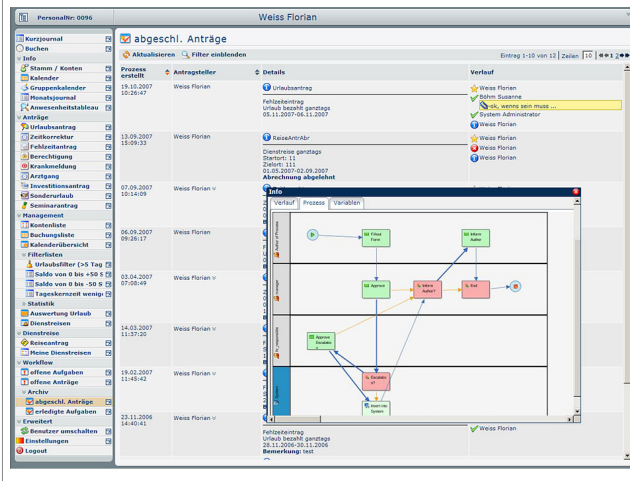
PersonalNr: 0096

Weiss Florian

Kurzjournal
Buchen
Info
Stamm / Konten
Kalender
Gruppenkalender
Monatsjournal
Anwesenheitstableau
Anträge
Urlaubsantrag
Zeitkorrektur
Fehlzeitantrag
Berechtigung
Krankmeldung
Arztgang
Investitionsantrag
Sonderurlaub
Seminarantrag
Management
Kontenliste
Buchungsliste
Kalenderübersicht
Filterlisten
Urlaubsfilter (>5 Tag
Saldo von 0 bis +50 S
Saldo von 0 bis -50 S
Tageskernzeit wenig
Statistik
Auswertung Urlaub
Dienstreisen
Dienstreise
Reiseantrag
Meine Dienstreisen
Workflow
offene Aufgaben
offene Anträge
Archiv
abgeschl. Anträge
erledigte Aufgaben
Erweitert
Benutzer umschalten
Einstellungen
Logout

abgeschl. Anträge

Aktualisieren   Filter einblenden

Eintrag 1-10 von 12 Zeilen 10

| Prozess erstellt | Antragsteller | Details | Verlauf |
|---|---|---|---|
| 19.10.2007 10:26:47 | Weiss Florian | Urlaubsantrag<br>Fehlzeitantrag Urlaub bezahlt ganztags 05.11.2007-06.11.2007 | Weiss Florian<br>Böhm Susanne<br>ok, wenns sein muss ...<br>System Administrator<br>Weiss Florian |
| 13.09.2007 15:09:33 | Weiss Florian | ReiseAntrAbr<br>Dienstreise ganztags Startort: 11 Zielort: 11 01.05.2007-02.09.2007 Abrechnung abgelehnt | Weiss Florian<br>Weiss Florian<br>Weiss Florian |
| 07.09.2007 10:14:09 | Weiss Florian | | |
| 06.09.2007 09:26:17 | Weiss Florian | | |
| 03.04.2007 07:08:49 | Weiss Florian | | |
| 14.03.2007 11:37:20 | Weiss Florian | | |
| 19.02.2007 11:43:42 | Weiss Florian | | |
| 23.11.2006 14:40:41 | Weiss Florian | Fehlzeitantrag Urlaub bezahlt ganztags 28.11.2006-30.11.2006 Bemerkung: test | Weiss Florian |

Info
Verlauf   Prozess   Variablen

Fillout Form
Inform Author
Approve
Escalate
Inform Author
End
Approve Escalate
Escalate
Alert into System